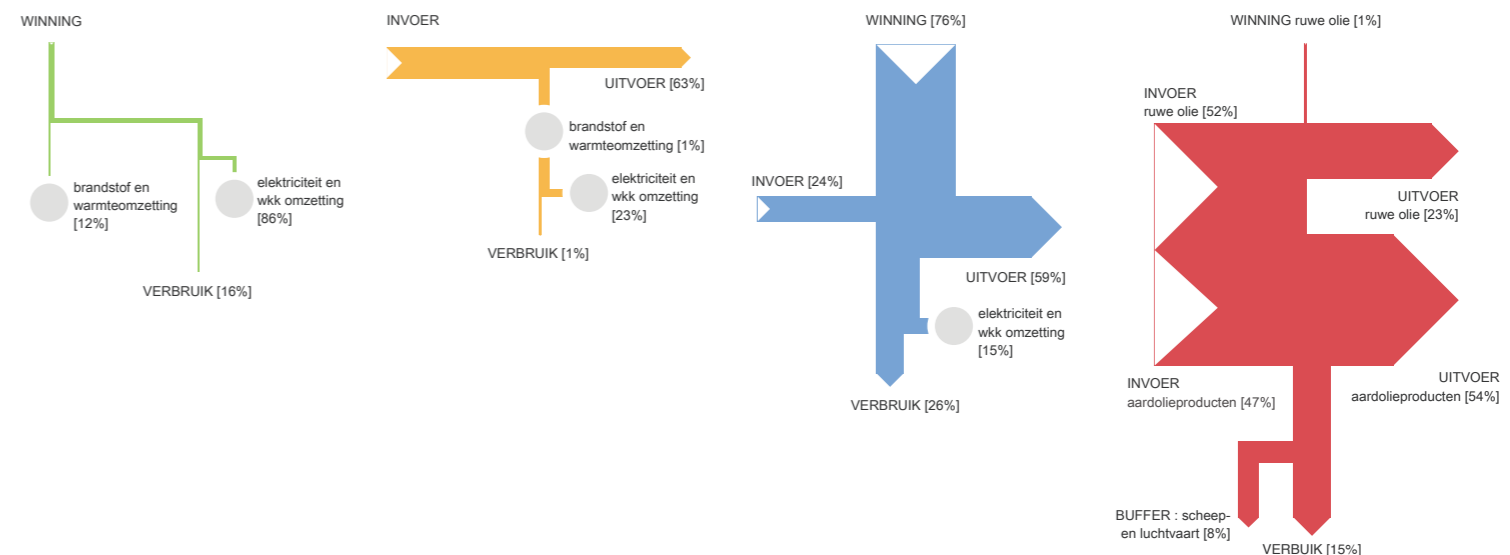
WINNING

brandstof en warmteomzetting [12%]

elektriciteit en wkk omzetting [86%]

VERBRUIK [16%]

INVOER

UITVOER [63%]

brandstof en warmteomzetting [1%]

elektriciteit en wkk omzetting [23%]

VERBRUIK [1%]

WINNING [76%]

INVOER [24%]

UITVOER [59%]

elektriciteit en wkk omzetting [15%]

VERBRUIK [26%]

WINNING ruwe olie [1%]

INVOER ruwe olie [52%]

UITVOER ruwe olie [23%]

INVOER aardolieproducten [47%]

UITVOER aardolieproducten [54%]

BUFFER : scheep- en luchtvaart [8%]

VERBUIK [15%]